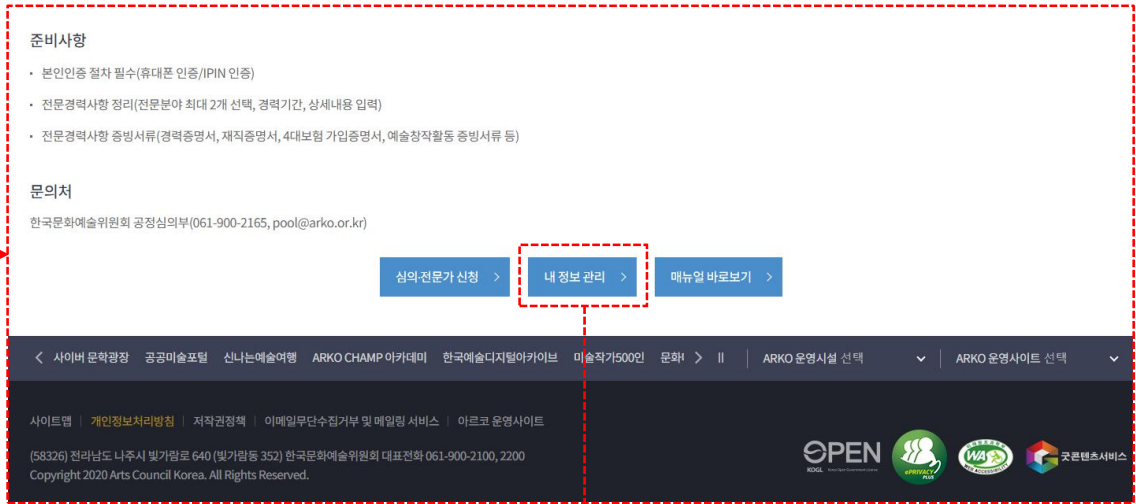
준비사항

• 본인인증 절차 필수(휴대폰 인증/IPIN 인증)

• 전문경력사항 정리(전문분야 최대 2개 선택, 경력기간, 상세내용 입력)

• 전문경력사항 증빙서류(경력증명서, 재직증명서, 4대보험 가입증명서, 예술창작활동 증빙서류 등)

문의처

한국문화예술위원회 공정심의부(061-900-2165, pool@arko.or.kr)

심의·전문가 신청 >

내 정보 관리 >

매뉴얼 바로보기 >

< 사이버 문학광장 공공미술포털 신나는예술여행 ARKO CHAMP 아카데미 한국예술디지털아카이브 미술작가500인 문화 > II

ARKO 운영시설 선택

ARKO 운영사이트 선택

사이트맵 | 개인정보처리방침 | 저작권정책 | 이메일무단수집거부 및 메일링 서비스 | 아르코 운영사이트

(58326) 전라남도 나주시 빛가람로 640 (빛가람동 352) 한국문화예술위원회 대표전화 061-900-2100, 2200
Copyright 2020 Arts Council Korea. All Rights Reserved.

OPEN KOGL

ePRIVACY PLUS

WA

굿콘텐츠서비스